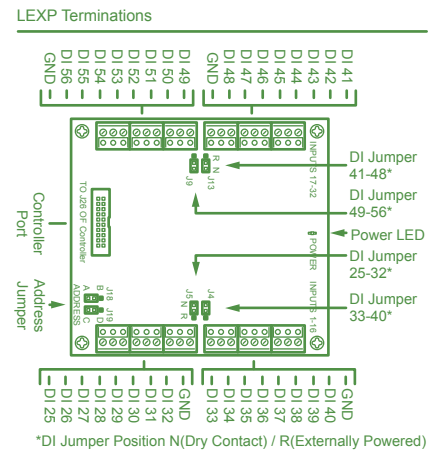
LEXP Terminations

GND
DI 56
DI 55
DI 54
DI 53
DI 52
DI 51
DI 50
DI 49

GND
DI 48
DI 47
DI 46
DI 45
DI 44
DI 43
DI 42
DI 41

R N
J9
J13
INPUTS 17-32

DI Jumper 41-48*

DI Jumper 49-56*

Controller Port

TO J26 OF Controller

POWER

Power LED

DI Jumper 25-32*

Address Jumper

J18
B
A
J19
C
ADDRESS

J5
N
R
J4

INPUTS 1-16

DI Jumper 33-40*

DI 25
DI 26
DI 27
DI 28
DI 29
DI 30
DI 31
DI 32
GND

DI 33
DI 34
DI 35
DI 36
DI 37
DI 38
DI 39
DI 40
GND

*DI Jumper Position N(Dry Contact) / R(Externally Powered)